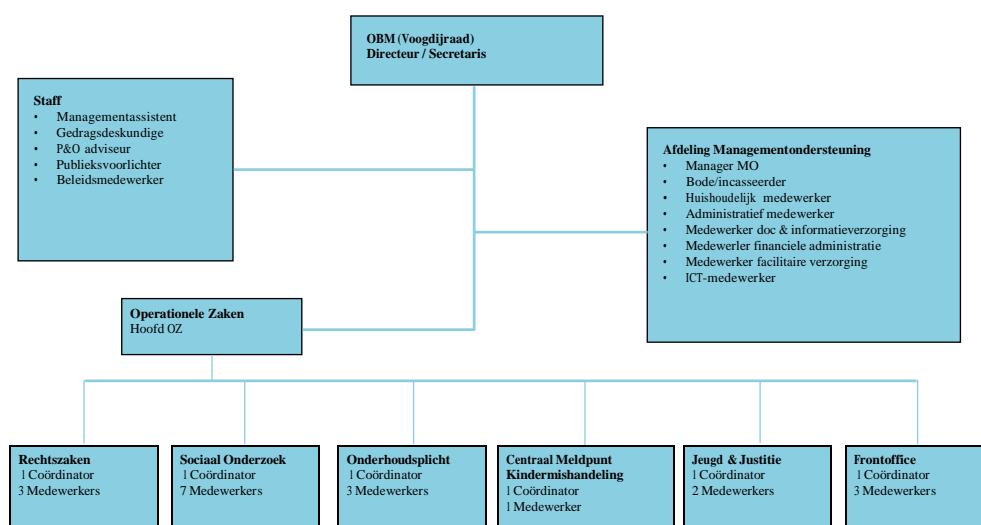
OBM (Voogdijraad)
Directeur / Secretaris

Staff
• Managementassistent
• Gedragsdeskundige
• P&O adviseur
• Publieksvoorlichter
• Beleidsmedewerker

Afdeling Managementondersteuning
• Manager MO
• Bode/incasseerder
• Huishoudelijk medewerker
• Administratief medewerker
• Medewerker doc & informatieverzorging
• Medewerler financiele administratie
• Medewerker facilitaire verzorging
• ICT-medewerker

Operationele Zaken
Hoofd OZ

Rechtszaken
1 Coördinator
3 Medewerkers

Sociaal Onderzoek
1 Coördinator
7 Medewerkers

Onderhoudsplicht
1 Coördinator
3 Medewerkers

Centraal Meldpunt Kindermishandeling
1 Coördinator
1 Medewerker

Jeugd & Justitie
1 Coördinator
2 Medewerkers

Frontoffice
1 Coördinator
3 Medewerkers